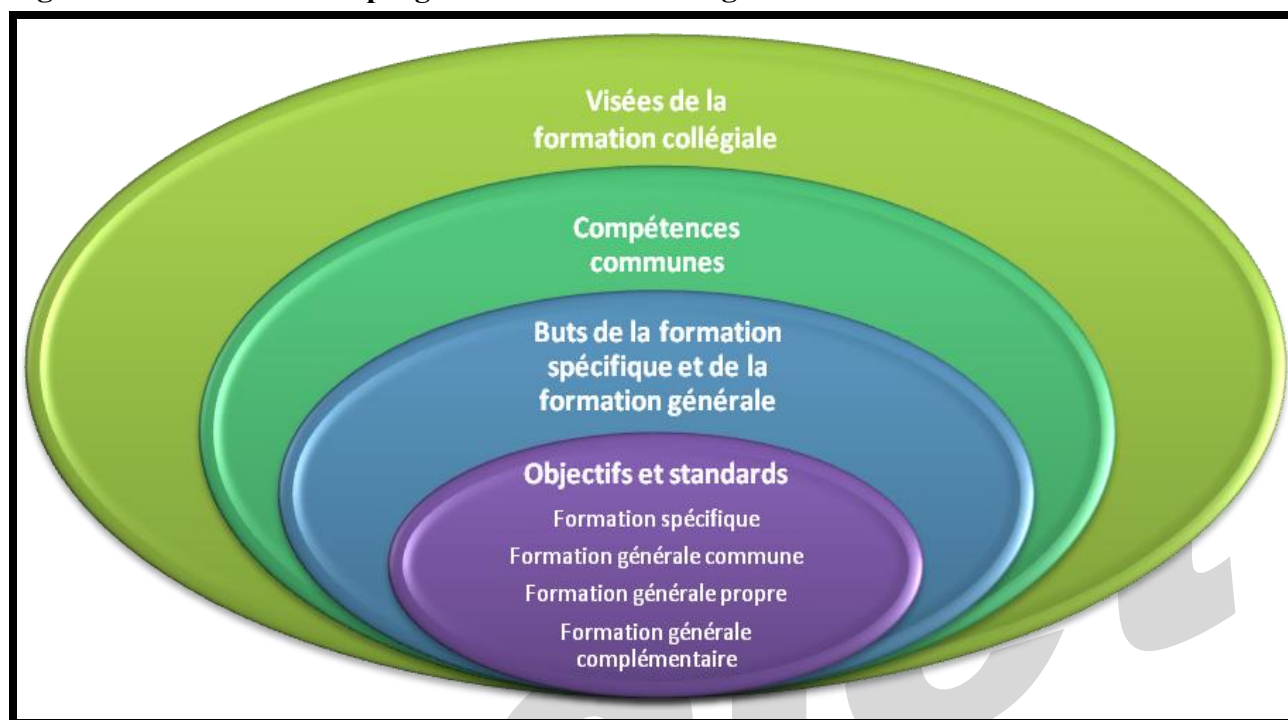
Visées de la formation collégiale

Compétences communes

Buts de la formation spécifique et de la formation générale

Objectifs et standards

Formation spécifique

Formation générale commune

Formation générale propre

Formation générale complémentaire